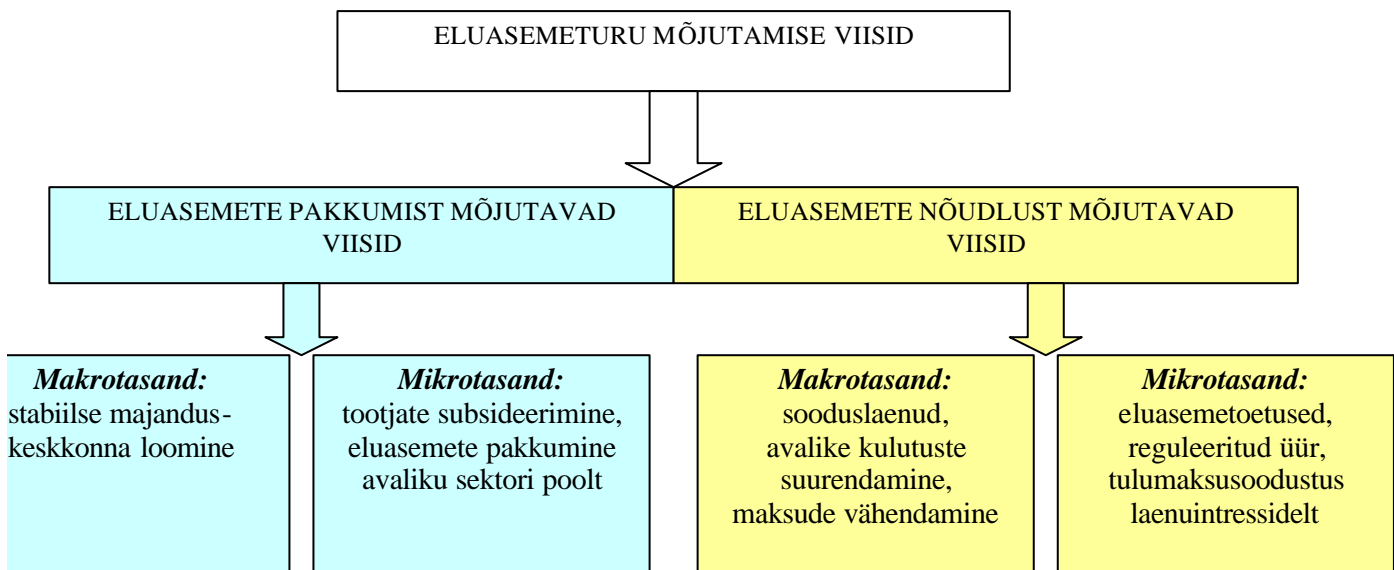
ELUASEMETURU MÕJUTAMISE VIISID

ELUASEMETE PAKKUMIST MÕJUTAVAD VIISID

ELUASEMETE NÕUDLUST MÕJUTAVAD VIISID

***Makrotasand:*** stabiilse majandus-keskkonna loomine

***Mikrotasand:*** tootjate subsideerimine, eluasemete pakkumine avaliku sektori poolt

***Makrotasand:*** sooduslaenud, avalike kulutuste suurendamine, maksude vähendamine

***Mikrotasand:*** eluasemetoetused, reguleeritud üür, tulumaksusoodustus laenuintressidelt